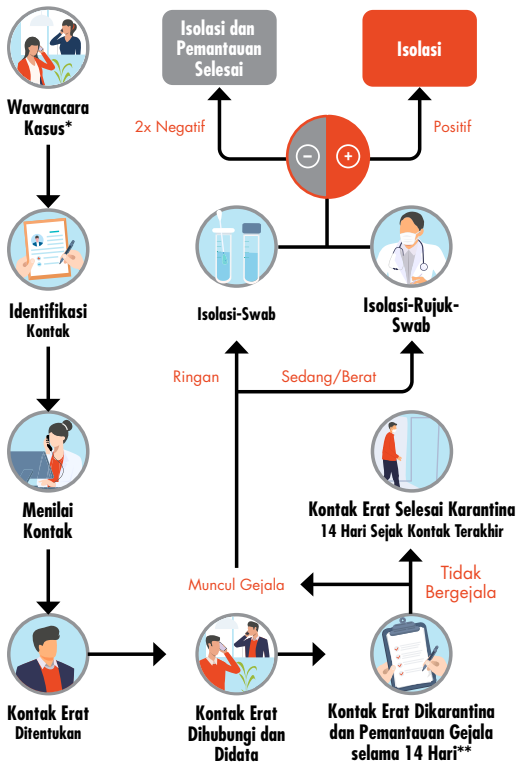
Wawancara Kasus*

Identifikasi Kontak

Menilai Kontak

Kontak Erat Ditentukan

Kontak Erat Dihubungi dan Didata

Kontak Erat Dikarantina dan Pemantauan Gejala selama 14 Hari**

Tidak Bergejala

Muncul Gejala

Kontak Erat Selesai Karantina 14 Hari Sejak Kontak Terakhir

Ringan

Sedang/Berat

Isolasi-Swab

Isolasi-Rujuk-Swab

−

+

2x Negatif

Positif

Isolasi dan Pemantauan Selesai

Isolasi